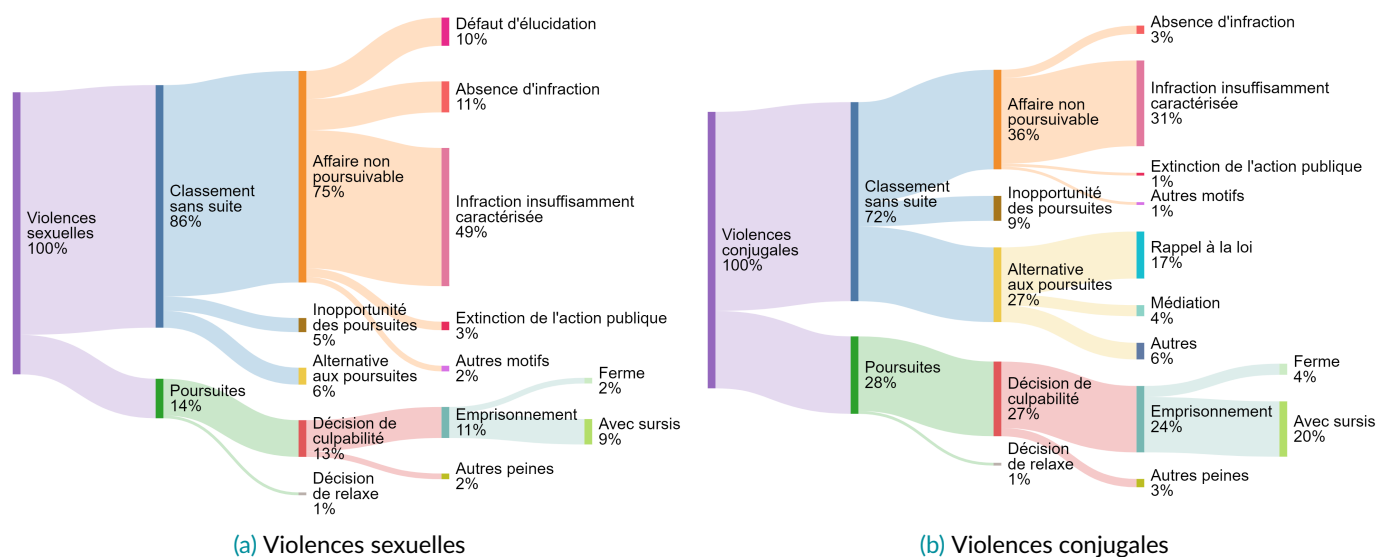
Violences sexuelles 100%

Classement sans suite 86%

Affaire non poursuivable 75%

Défaut d'élucidation 10%

Absence d'infraction 11%

Infraction insuffisamment caractérisée 49%

Extinction de l'action publique 3%

Autres motifs 2%

Inopportunité des poursuites 5%

Alternative aux poursuites 6%

Poursuites 14%

Décision de culpabilité 13%

Emprisonnement 11%

Ferme 2%

Avec sursis 9%

Autres peines 2%

Décision de relaxe 1%

(a) Violences sexuelles

Violences conjugales 100%

Classement sans suite 72%

Affaire non poursuivable 36%

Absence d'infraction 3%

Infraction insuffisamment caractérisée 31%

Extinction de l'action publique 1%

Autres motifs 1%

Inopportunité des poursuites 9%

Alternative aux poursuites 27%

Rappel à la loi 17%

Médiation 4%

Autres 6%

Poursuites 28%

Décision de culpabilité 27%

Emprisonnement 24%

Ferme 4%

Avec sursis 20%

Autres peines 3%

Décision de relaxe 1%

(b) Violences conjugales